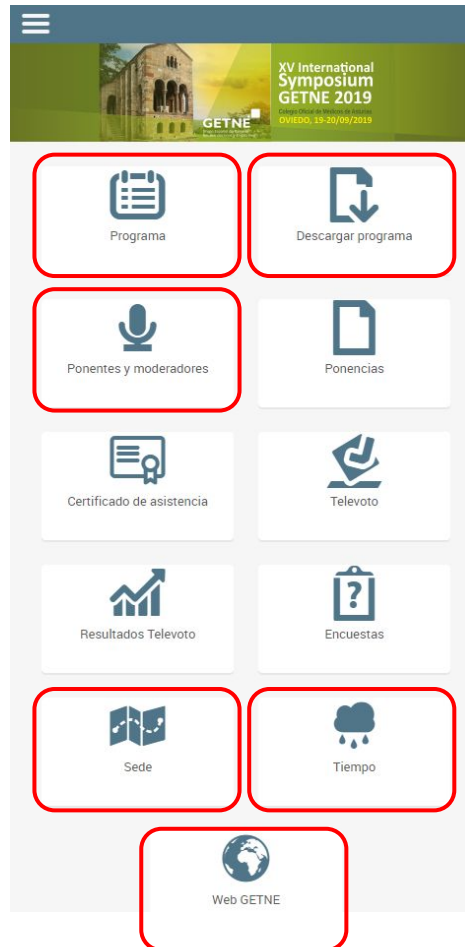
XV International Symposium GETNE 2019

Colegio Oficial de Médicos de Asturias

OVIEDO, 19-20/09/2019

GETNE

Programa

Descargar programa

Ponentes y moderadores

Ponencias

Certificado de asistencia

Televoto

Resultados Televoto

Encuestas

Sede

Tiempo

Web GETNE